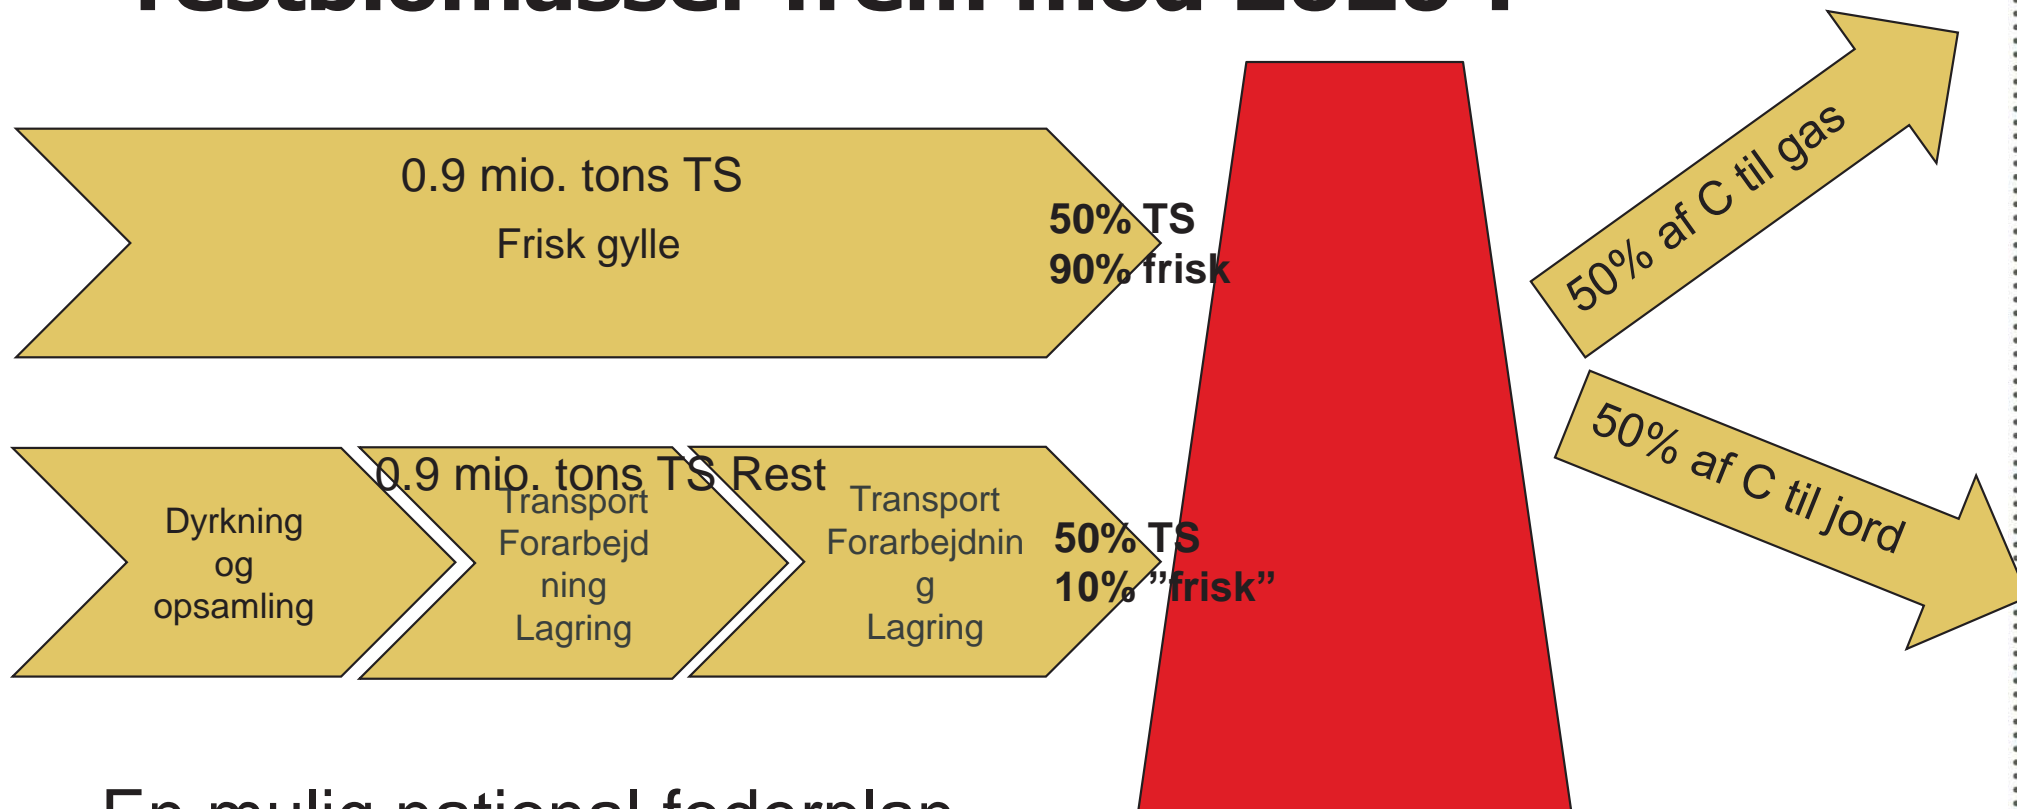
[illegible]

0.9 mio. tons TS

Frisk gylle

50% TS
90% frisk

50% af C til gas

50% af C til jord

0.9 mio. tons TS Rest

Dyrkning og opsamling

Transport Forarbejdning Lagring

Transport Forarbejdning Lagring

50% TS
10% ”frisk”

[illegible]